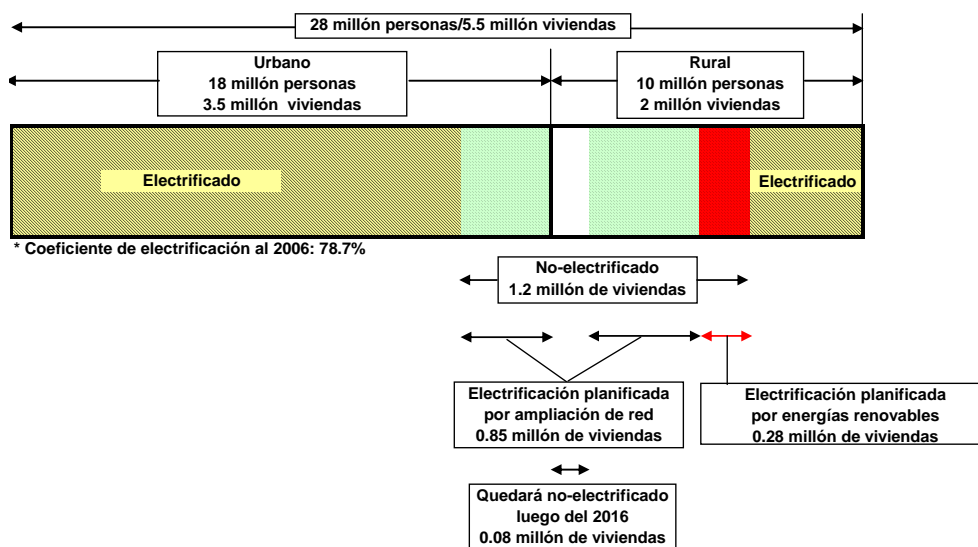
28 millón personas/5.5 millón viviendas

Urbano
18 millón personas
3.5 millón viviendas

Rural
10 millón personas
2 millón viviendas

Electrificado

Electrificado

* Coeficiente de electrificación al 2006: 78.7%

No-electrificado
1.2 millón de viviendas

Electrificación planificada
por ampliación de red
0.85 millón de viviendas

Electrificación planificada
por energías renovables
0.28 millón de viviendas

Quedará no-electrificado
luego del 2016
0.08 millón de viviendas